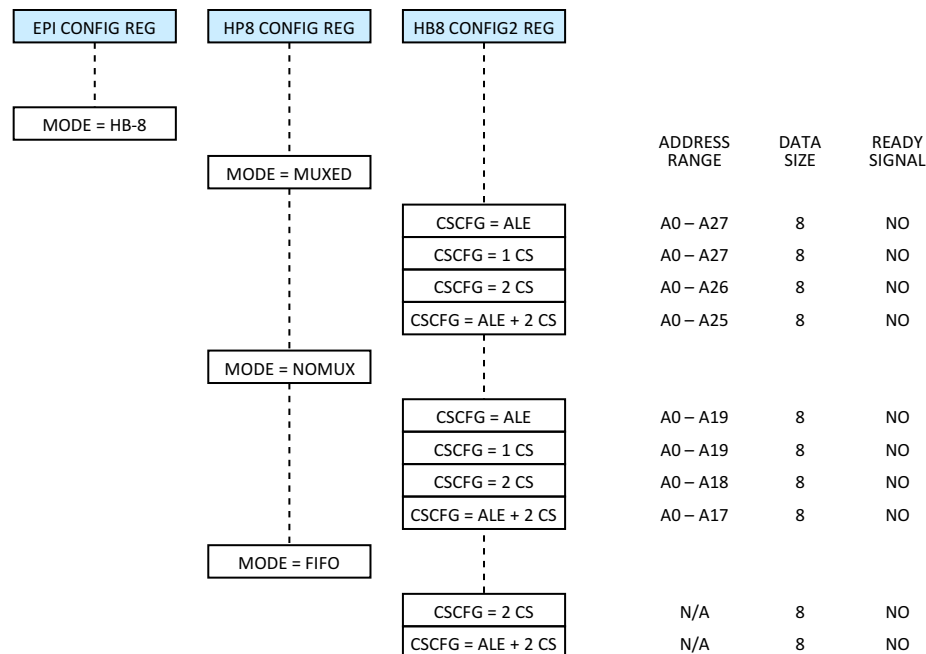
EPI CONFIG REG

HP8 CONFIG REG

HB8 CONFIG2 REG

MODE = HB-8

MODE = MUXED

| | ADDRESS RANGE | DATA SIZE | READY SIGNAL |
|---|---|---|---|
| CSCFG = ALE | A0 – A27 | 8 | NO |
| CSCFG = 1 CS | A0 – A27 | 8 | NO |
| CSCFG = 2 CS | A0 – A26 | 8 | NO |
| CSCFG = ALE + 2 CS | A0 – A25 | 8 | NO |

MODE = NOMUX

| | | | |
|---|---|---|---|
| CSCFG = ALE | A0 – A19 | 8 | NO |
| CSCFG = 1 CS | A0 – A19 | 8 | NO |
| CSCFG = 2 CS | A0 – A18 | 8 | NO |
| CSCFG = ALE + 2 CS | A0 – A17 | 8 | NO |

MODE = FIFO

| | | | |
|---|---|---|---|
| CSCFG = 2 CS | N/A | 8 | NO |
| CSCFG = ALE + 2 CS | N/A | 8 | NO |